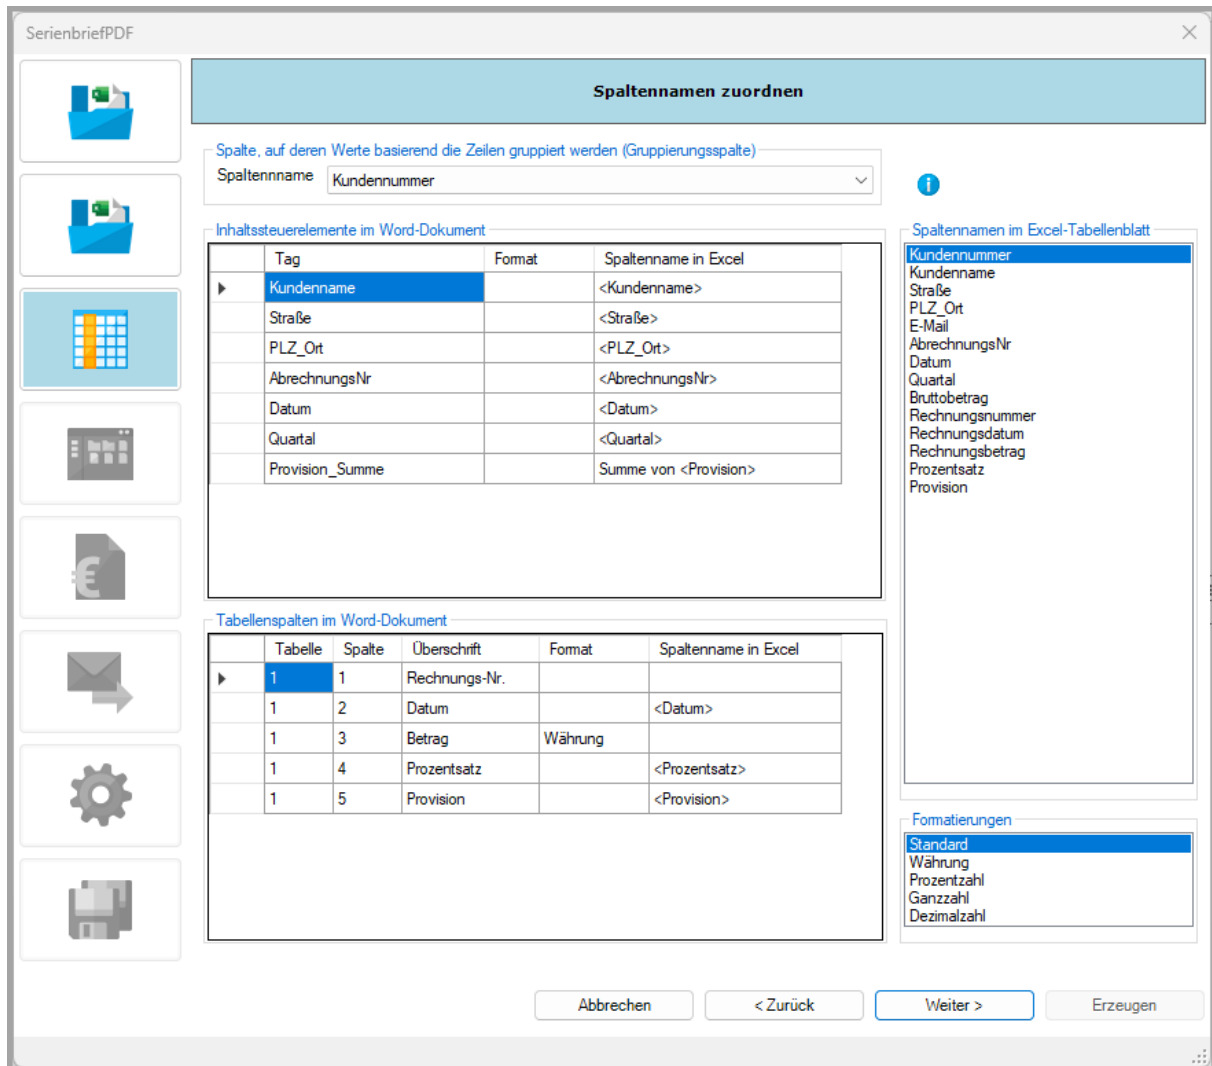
SerienbriefPDF

Spaltennamen zuordnen

Spalte, auf deren Werte basierend die Zeilen gruppiert werden (Gruppierungsspalte)

Spaltennname Kundennummer

Inhaltssteuerelemente im Word-Dokument

| | Tag | Format | Spaltenname in Excel |
|---|---|---|---|
| ▶ | Kundenname | | <Kundenname> |
| | Straße | | <Straße> |
| | PLZ_Ort | | <PLZ_Ort> |
| | AbrechnungsNr | | <AbrechnungsNr> |
| | Datum | | <Datum> |
| | Quartal | | <Quartal> |
| | Provision_Summe | | Summe von <Provision> |

Tabellenspalten im Word-Dokument

| | Tabelle | Spalte | Überschrift | Format | Spaltenname in Excel |
|---|---|---|---|---|---|
| ▶ | 1 | 1 | Rechnungs-Nr. | | |
| | 1 | 2 | Datum | | <Datum> |
| | 1 | 3 | Betrag | Währung | |
| | 1 | 4 | Prozentsatz | | <Prozentsatz> |
| | 1 | 5 | Provision | | <Provision> |

Spaltennamen im Excel-Tabellenblatt

Kundennummer
Kundenname
Straße
PLZ_Ort
E-Mail
AbrechnungsNr
Datum
Quartal
Bruttobetrag
Rechnungsnummer
Rechnungsdatum
Rechnungsbetrag
Prozentsatz
Provision

Formatierungen

Standard
Währung
Prozentzahl
Ganzzahl
Dezimalzahl

Abbrechen
< Zurück
Weiter >
Erzeugen